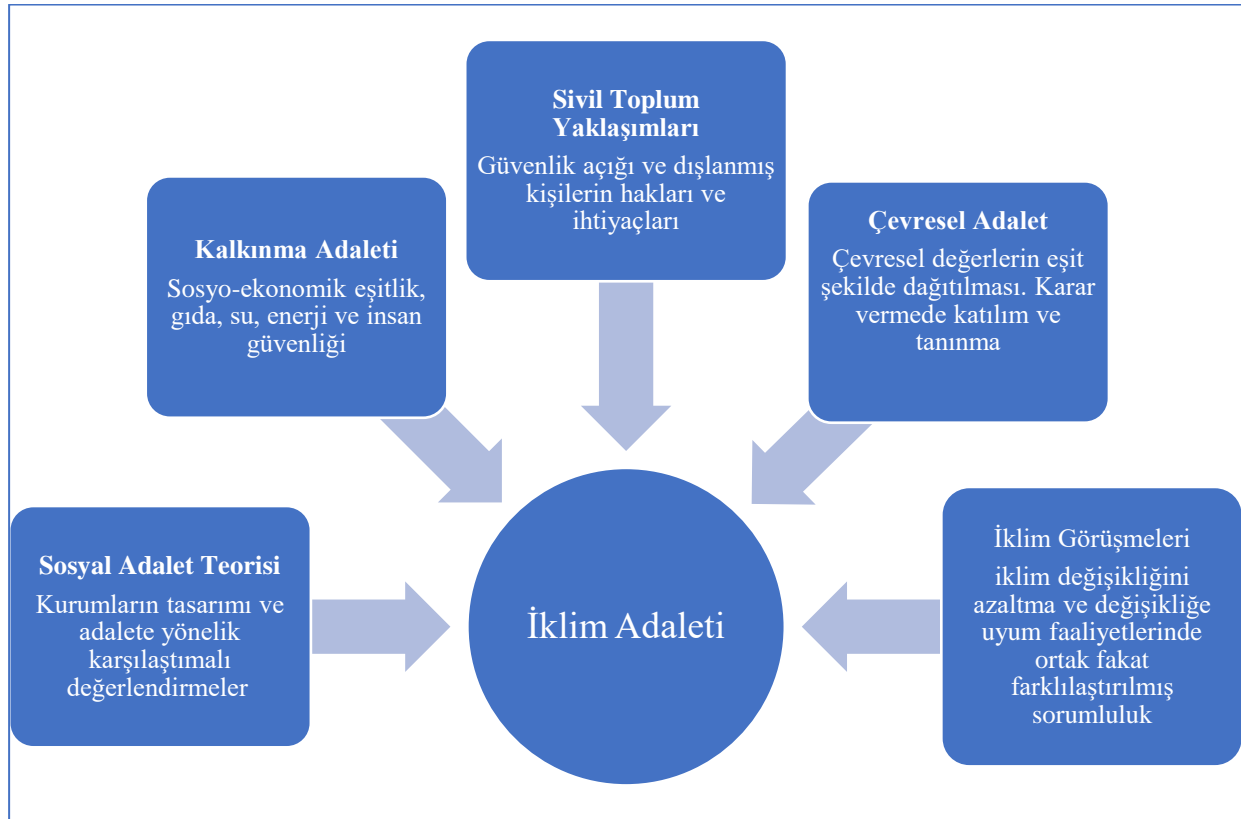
Sivil Toplum Yaklaşımları

Güvenlik açığı ve dışlanmış kişilerin hakları ve ihtiyaçları

Kalkınma Adaleti

Sosyo-ekonomik eşitlik, gıda, su, enerji ve insan güvenliği

Çevresel Adalet

Çevresel değerlerin eşit şekilde dağıtılması. Karar vermede katılım ve tanınma

Sosyal Adalet Teorisi

Kurumların tasarımı ve adalete yönelik karşılaştımalı değerlendirmeler

İklim Adaleti

İklim Görüşmeleri

iklim değişikliğini azaltma ve değişikliğe uyum faaliyetlerinde ortak fakat farklılaştırılmış sorumluluk